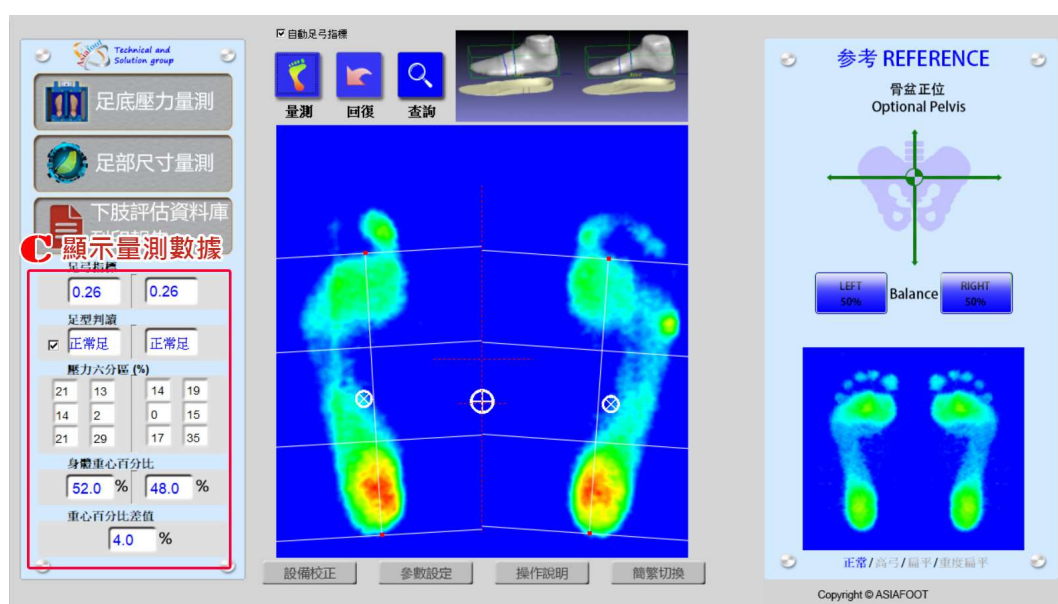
Technical and Solution group

足底壓力量測

足部尺寸量測

下肢評估資料庫

C 顯示量測數據

足弓指標

0.26 0.26

足型判讀

☑ 正常足 正常足

壓力六分區 (%)

| 21 | 13 | 14 | 19 |
|---|---|---|---|
| 14 | 2 | 0 | 15 |
| 21 | 29 | 17 | 35 |

身體重心百分比

52.0 % 48.0 %

重心百分比差值

4.0 %

☑ 自動足弓指標

量測 回復 查詢

設備校正 參數設定 操作說明 簡繁切換

参考 REFERENCE

骨盆正位
Optional Pelvis

LEFT 50% Balance RIGHT 50%

正常/高弓/扁平/重度扁平

Copyright © ASIAFOOT